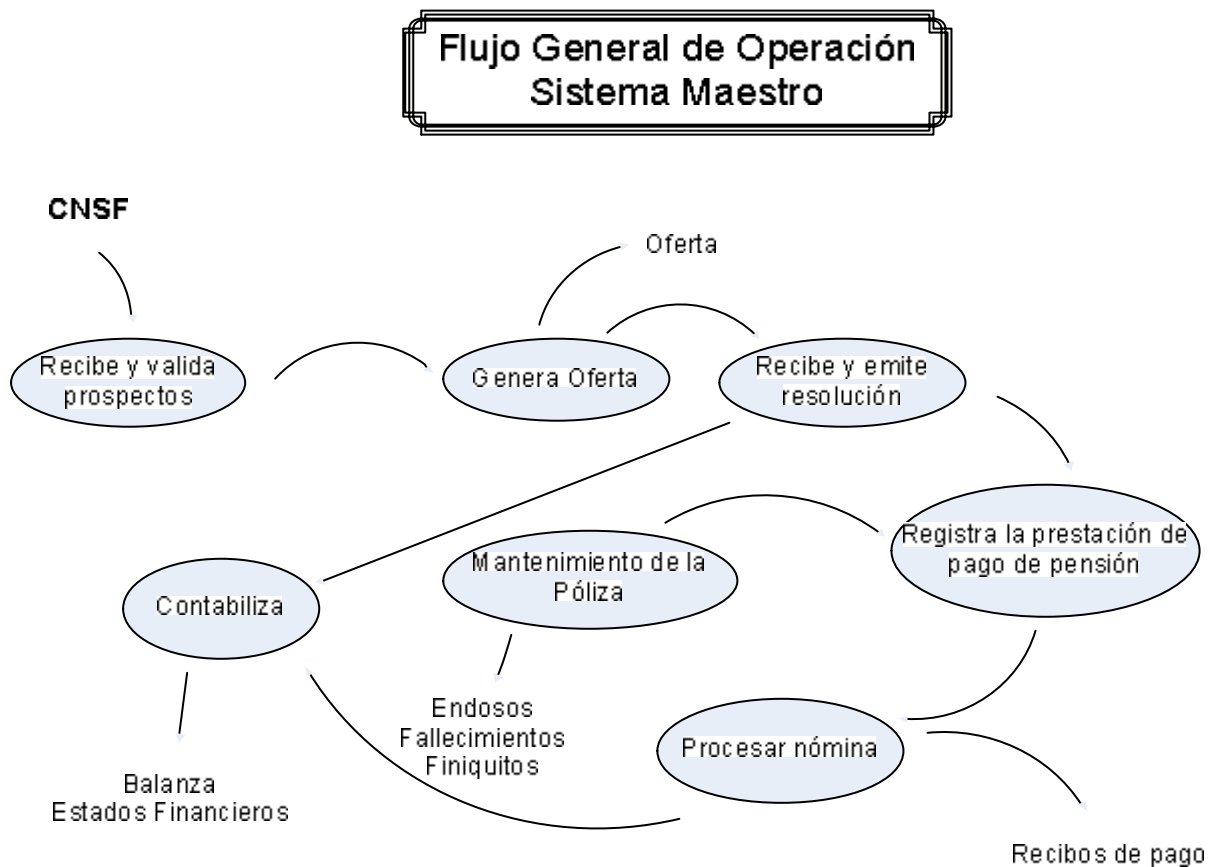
Flujo General de Operación
Sistema Maestro

CNSF

Oferta

Recibe y valida prospectos

Genera Oferta

Recibe y emite resolución

Registra la prestación de pago de pensión

Mantenimiento de la Póliza

Contabiliza

Endosos
Fallecimientos
Finiquitos

Procesar nómina

Balanza
Estados Financieros

Recibos de pago